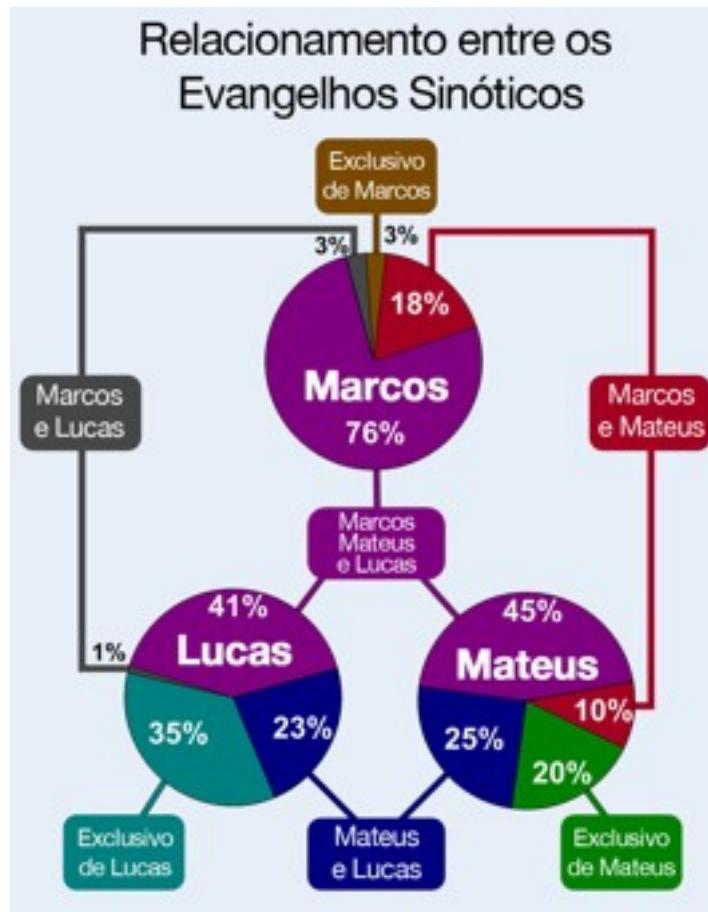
Relacionamento entre os Evangelhos Sinóticos

Exclusivo de Marcos

3%

3%

18%

Marcos e Lucas

Marcos

76%

Marcos e Mateus

Marcos Mateus e Lucas

41%

45%

1%

Lucas

Mateus

35%

23%

25%

10%

20%

Exclusivo de Lucas

Mateus e Lucas

Exclusivo de Mateus